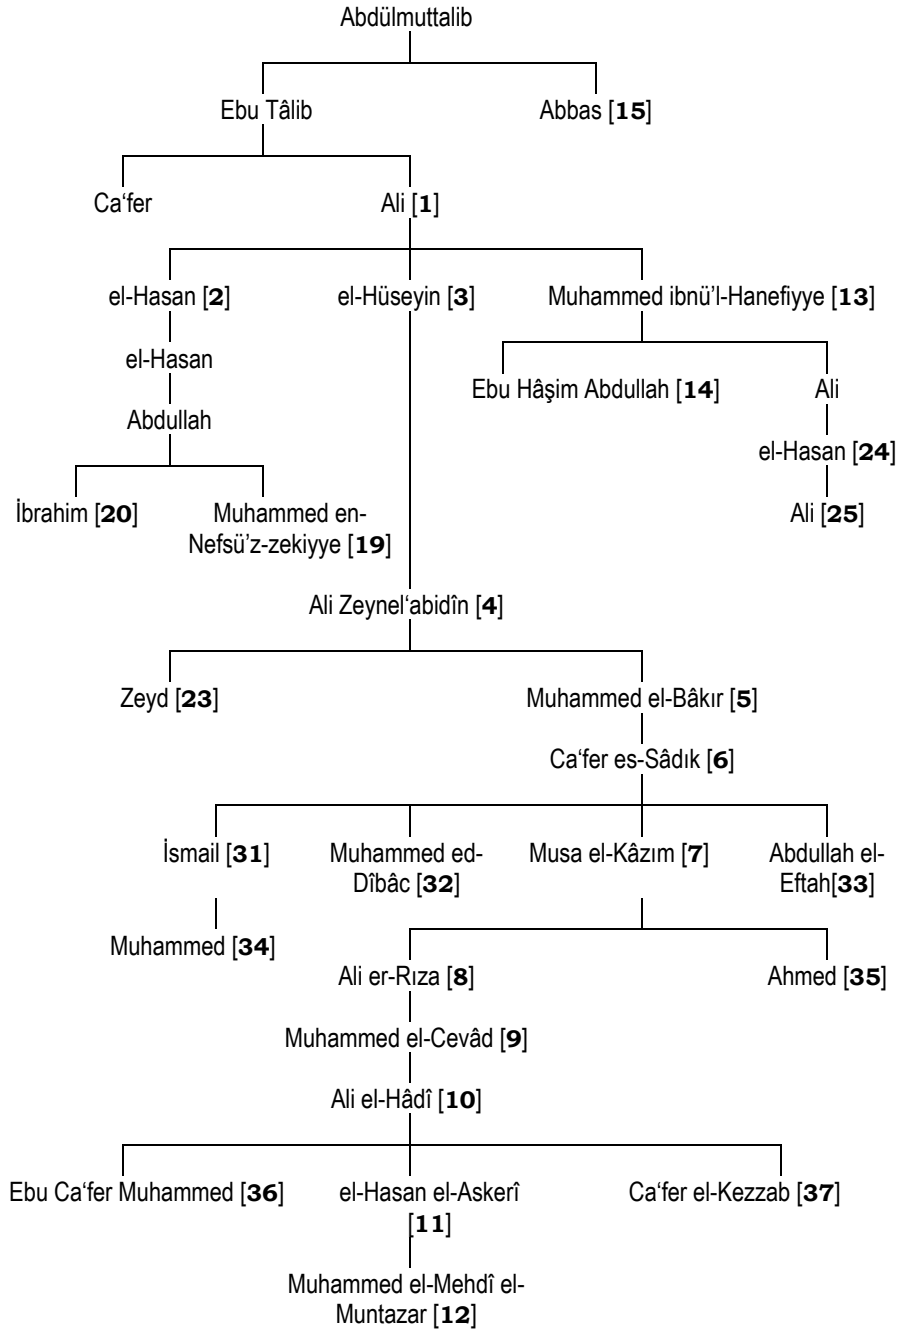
Abdülmuttalib

Ebu Tâlib

Abbas [15]

Ca'fer

Ali [1]

el-Hasan [2]

el-Hüseyin [3]

Muhammed ibnü'l-Hanefiyye [13]

el-Hasan

Ebu Hâşim Abdullah [14]

Ali

Abdullah

el-Hasan [24]

İbrahim [20]

Muhammed en-Nefsü'z-zekiyye [19]

Ali [25]

Ali Zeynel'abidîn [4]

Zeyd [23]

Muhammed el-Bâkır [5]

Ca'fer es-Sâdık [6]

İsmail [31]

Muhammed ed-Dîbâc [32]

Musa el-Kâzım [7]

Abdullah el-Eftah[33]

Muhammed [34]

Ali er-Rıza [8]

Ahmed [35]

Muhammed el-Cevâd [9]

Ali el-Hâdî [10]

Ebu Ca'fer Muhammed [36]

el-Hasan el-Askerî [11]

Ca'fer el-Kezzab [37]

Muhammed el-Mehdî el-Muntazar [12]